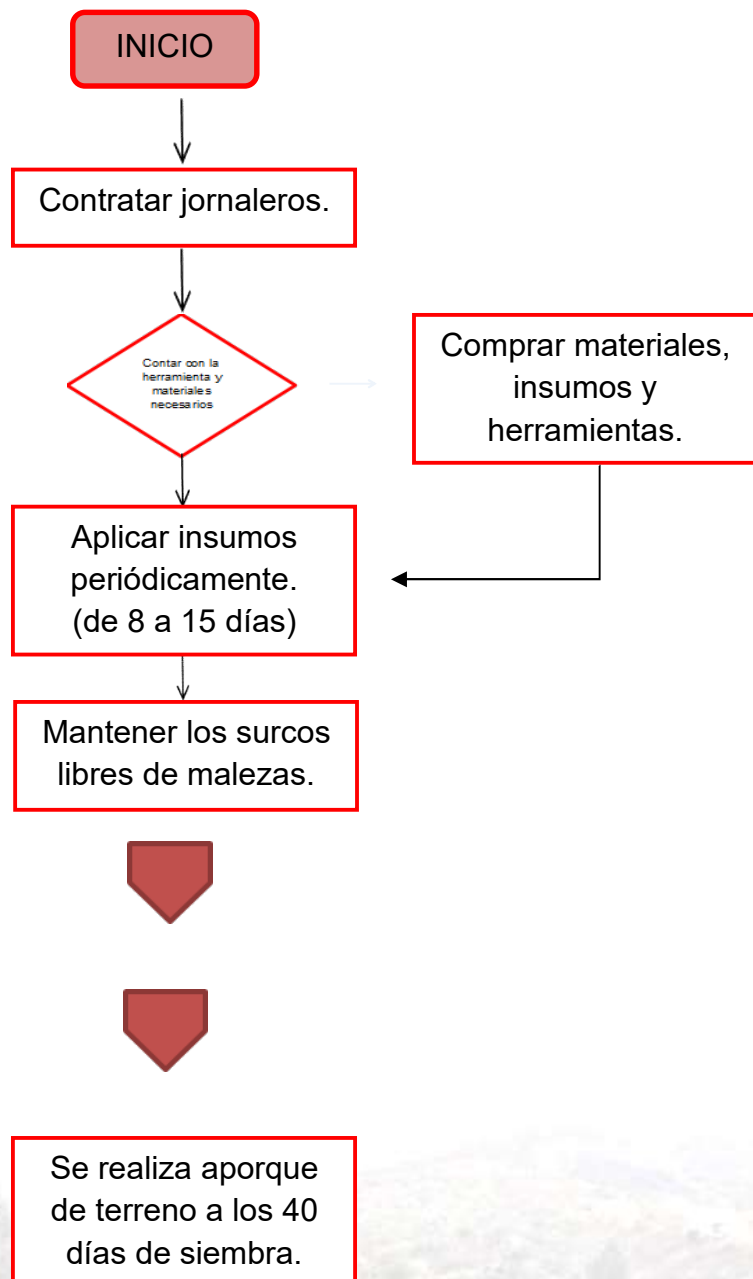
INICIO

Contratar jornaleros.

Contar con la herramienta y materiales necesarios

Comprar materiales, insumos y herramientas.

Aplicar insumos periódicamente. (de 8 a 15 días)

Mantener los surcos libres de malezas.

Se realiza aporque de terreno a los 40 días de siembra.